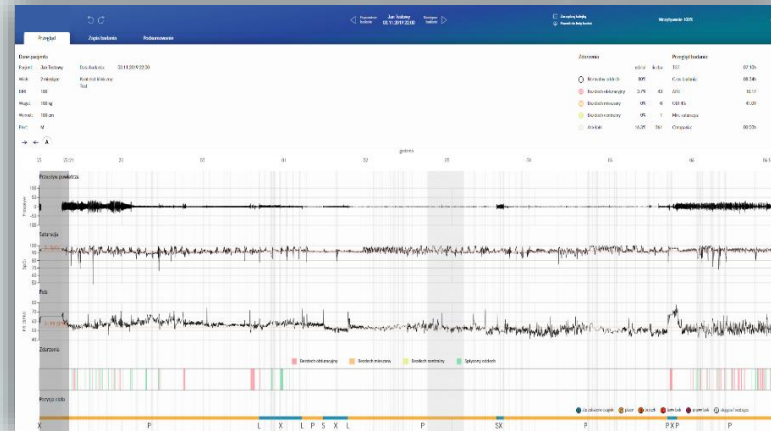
Poprzednie badanie
Jan Testowy
03.11.2019 23:00
Następne badanie

Przegląd
Zapis badania
Podsumowanie

Dane pacjenta
Pacjent: Jan Testowy
Wiek: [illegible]
BMI: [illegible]
Waga: 100 kg
Wzrost: 180 cm
Płeć: M

Data badania: 03.11.2019 23:00
Kontrola kliniczna
Test

Zdarzenia
Normalny oddech
Bezdech obturacyjny
Bezdech mieszany
Bezdech centralny
Artefakt

Przegląd badania
TST
Czas badania
AHI
ODI 4%
Min. saturacja
Czuwanie

godzina
23
00
01
02
03
04
05
06

Przepływ powietrza
Saturacja
Puls
Zdarzenia
Bezdech obturacyjny
Bezdech mieszany
Bezdech centralny
Spłycony oddech
Pozycja ciała

X P L X L P S X L P SX P PXP P